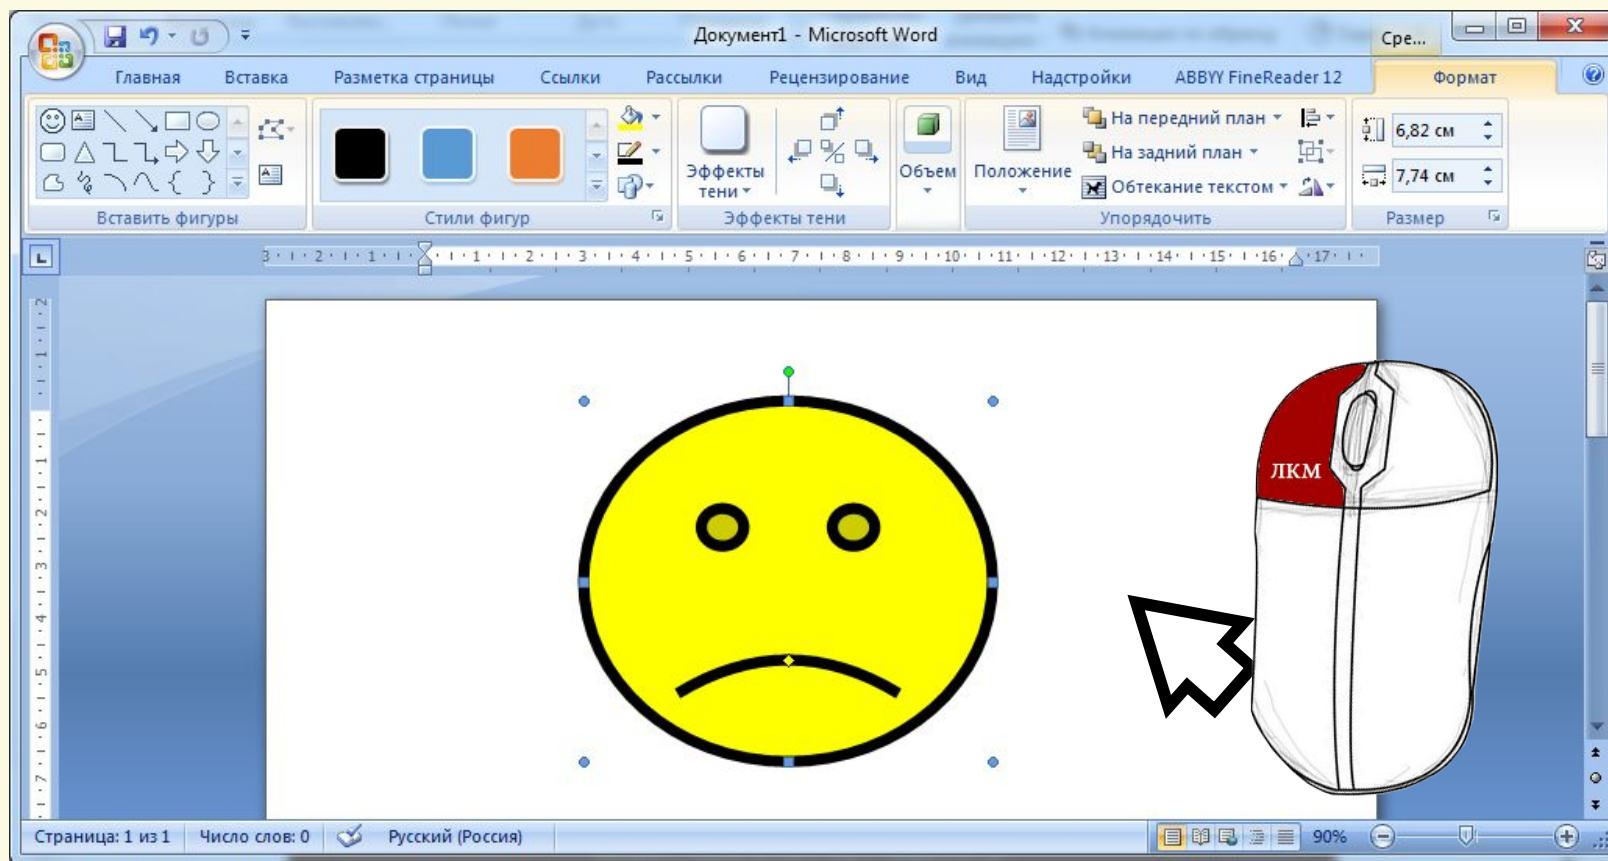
Документ1 - Microsoft Word

Сре...

Главная Вставка Разметка страницы Ссылки Рассылки Рецензирование Вид Надстройки ABBYY FineReader 12 Формат

Вставить фигуры

Стили фигур

Эффекты тени

Эффекты тени

Объем

Положение

На передний план

На задний план

Обтекание текстом

Упорядочить

6,82 см

7,74 см

Размер

3 · 2 · 1 · 1 · 2 · 3 · 4 · 5 · 6 · 7 · 8 · 9 · 10 · 11 · 12 · 13 · 14 · 15 · 16 · 17

ЛКМ

Страница: 1 из 1 Число слов: 0 Русский (Россия) 90%